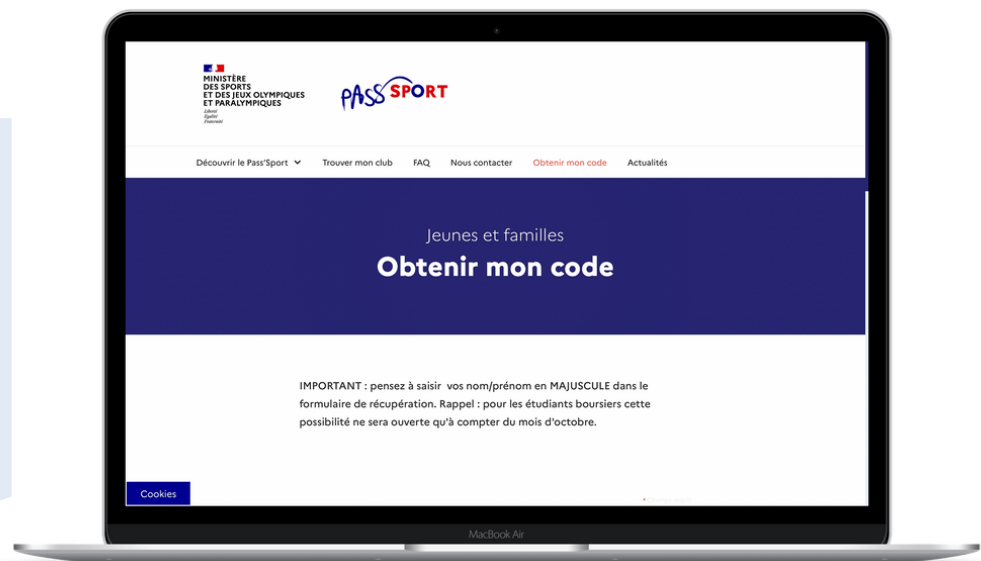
MINISTÈRE DES SPORTS ET DES JEUX OLYMPIQUES ET PARALYMPIQUES
Liberté
Égalité
Fraternité

PASS SPORT

Découvrir le Pass'Sport
Trouver mon club
FAQ
Nous contacter
Obtenir mon code
Actualités

Jeunes et familles
Obtenir mon code

IMPORTANT : pensez à saisir vos nom/prénom en MAJUSCULE dans le formulaire de récupération. Rappel : pour les étudiants boursiers cette possibilité ne sera ouverte qu'à compter du mois d'octobre.

Cookies

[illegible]

MacBook Air